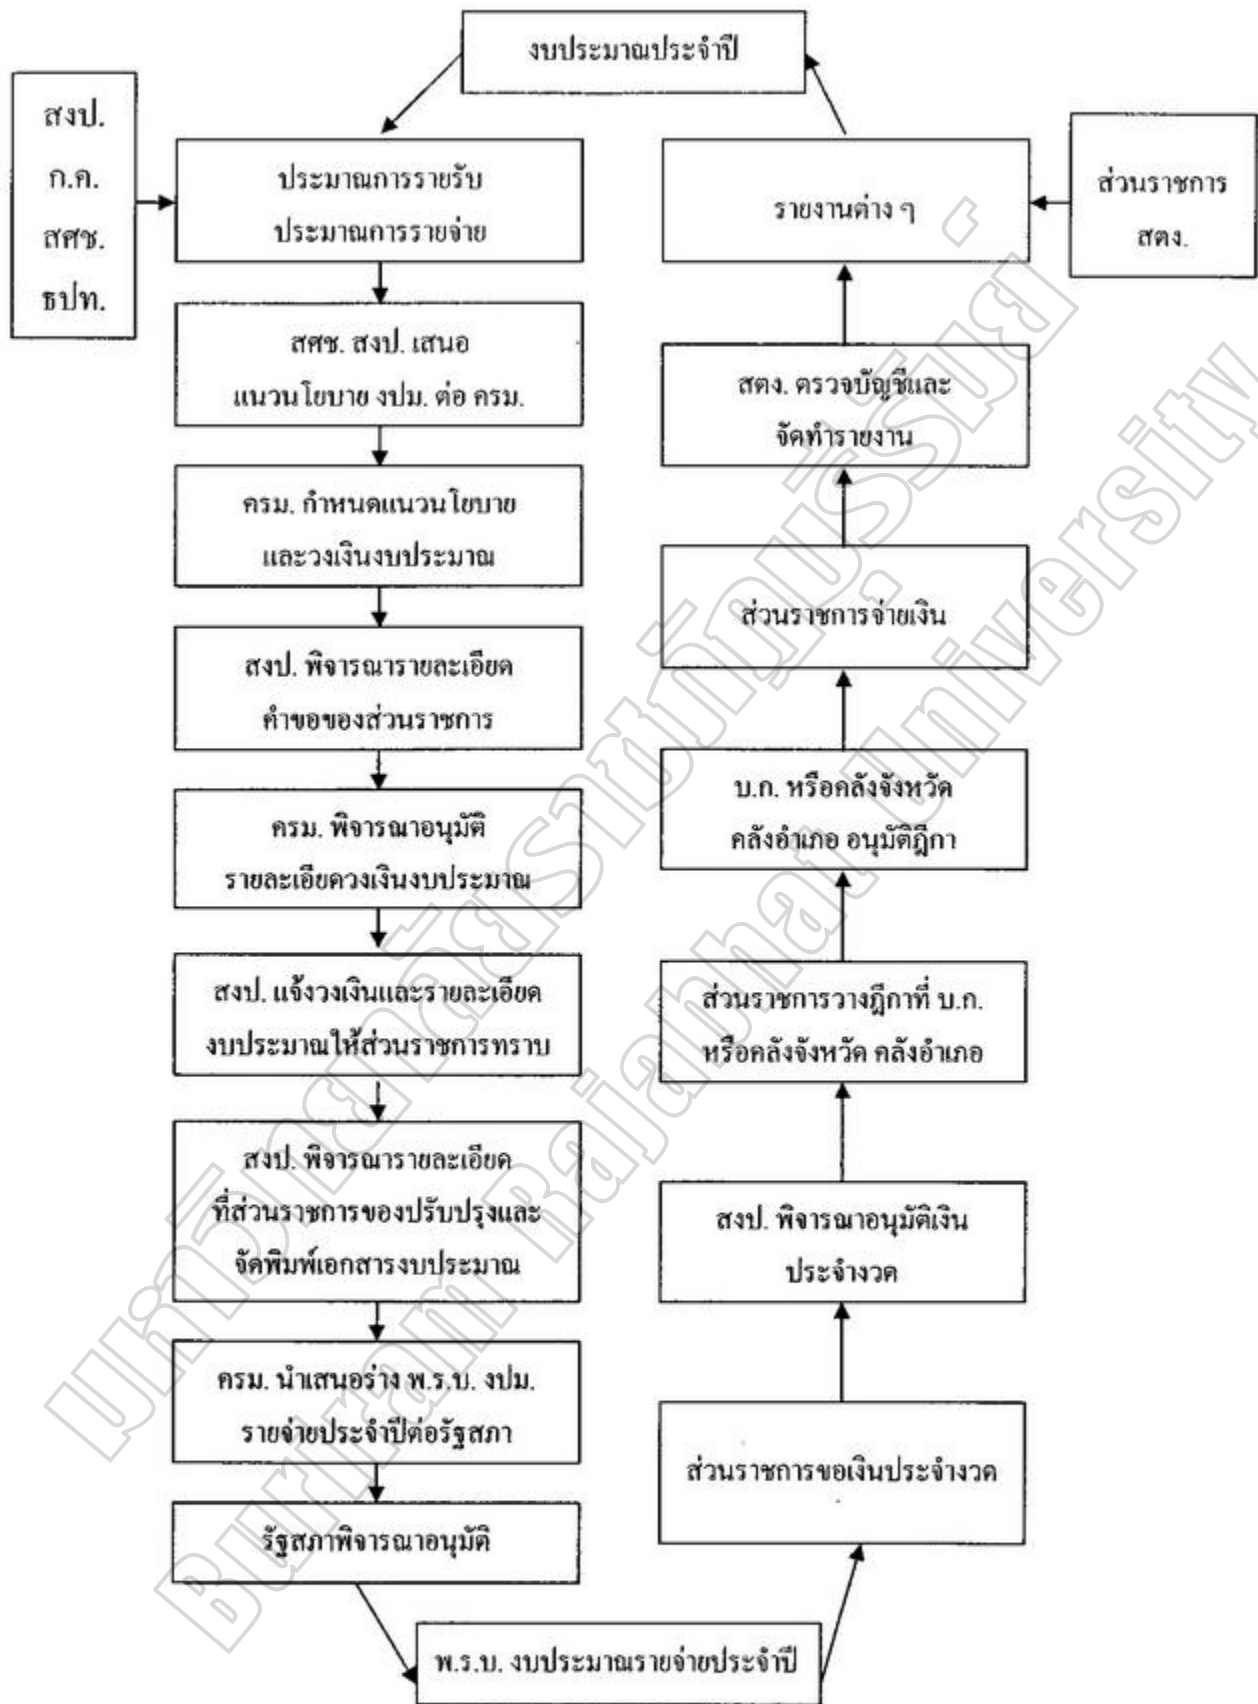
งบประมาณประจำปี

สงป.
ก.ค.
สศช.
ธปท.

ประมาณการรายรับ
ประมาณการรายจ่าย

สศช. สงป. เสนอ
แนวนโยบาย งปม. ต่อ ครม.

ครม. กำหนดแนวนโยบาย
และวงเงินงบประมาณ

สงป. พิจารณารายละเอียด
คำขอของส่วนราชการ

ครม. พิจารณาอนุมัติ
รายละเอียดวงเงินงบประมาณ

สงป. แจ้งวงเงินและรายละเอียด
งบประมาณให้ส่วนราชการทราบ

สงป. พิจารณารายละเอียด
ที่ส่วนราชการของปรับปรุงและ
จัดพิมพ์เอกสารงบประมาณ

ครม. นำเสนอร่าง พ.ร.บ. งปม.
รายจ่ายประจำปีต่อรัฐสภา

รัฐสภาพิจารณาอนุมัติ

พ.ร.บ. งบประมาณรายจ่ายประจำปี

ส่วนราชการขอเงินประจำงวด

สงป. พิจารณาอนุมัติเงิน
ประจำงวด

ส่วนราชการวางฎีกาที่ บ.ก.
หรือคลังจังหวัด คลังอำเภอ

บ.ก. หรือคลังจังหวัด
คลังอำเภอ อนุมัติฎีกา

ส่วนราชการจ่ายเงิน

สตง. ตรวจบัญชีและ
จัดทำรายงาน

รายงานต่าง ๆ

ส่วนราชการ
สตง.

มหาวิทยาลัยราชภัฏบุรีรัมย์
Buriram Rajabhat University